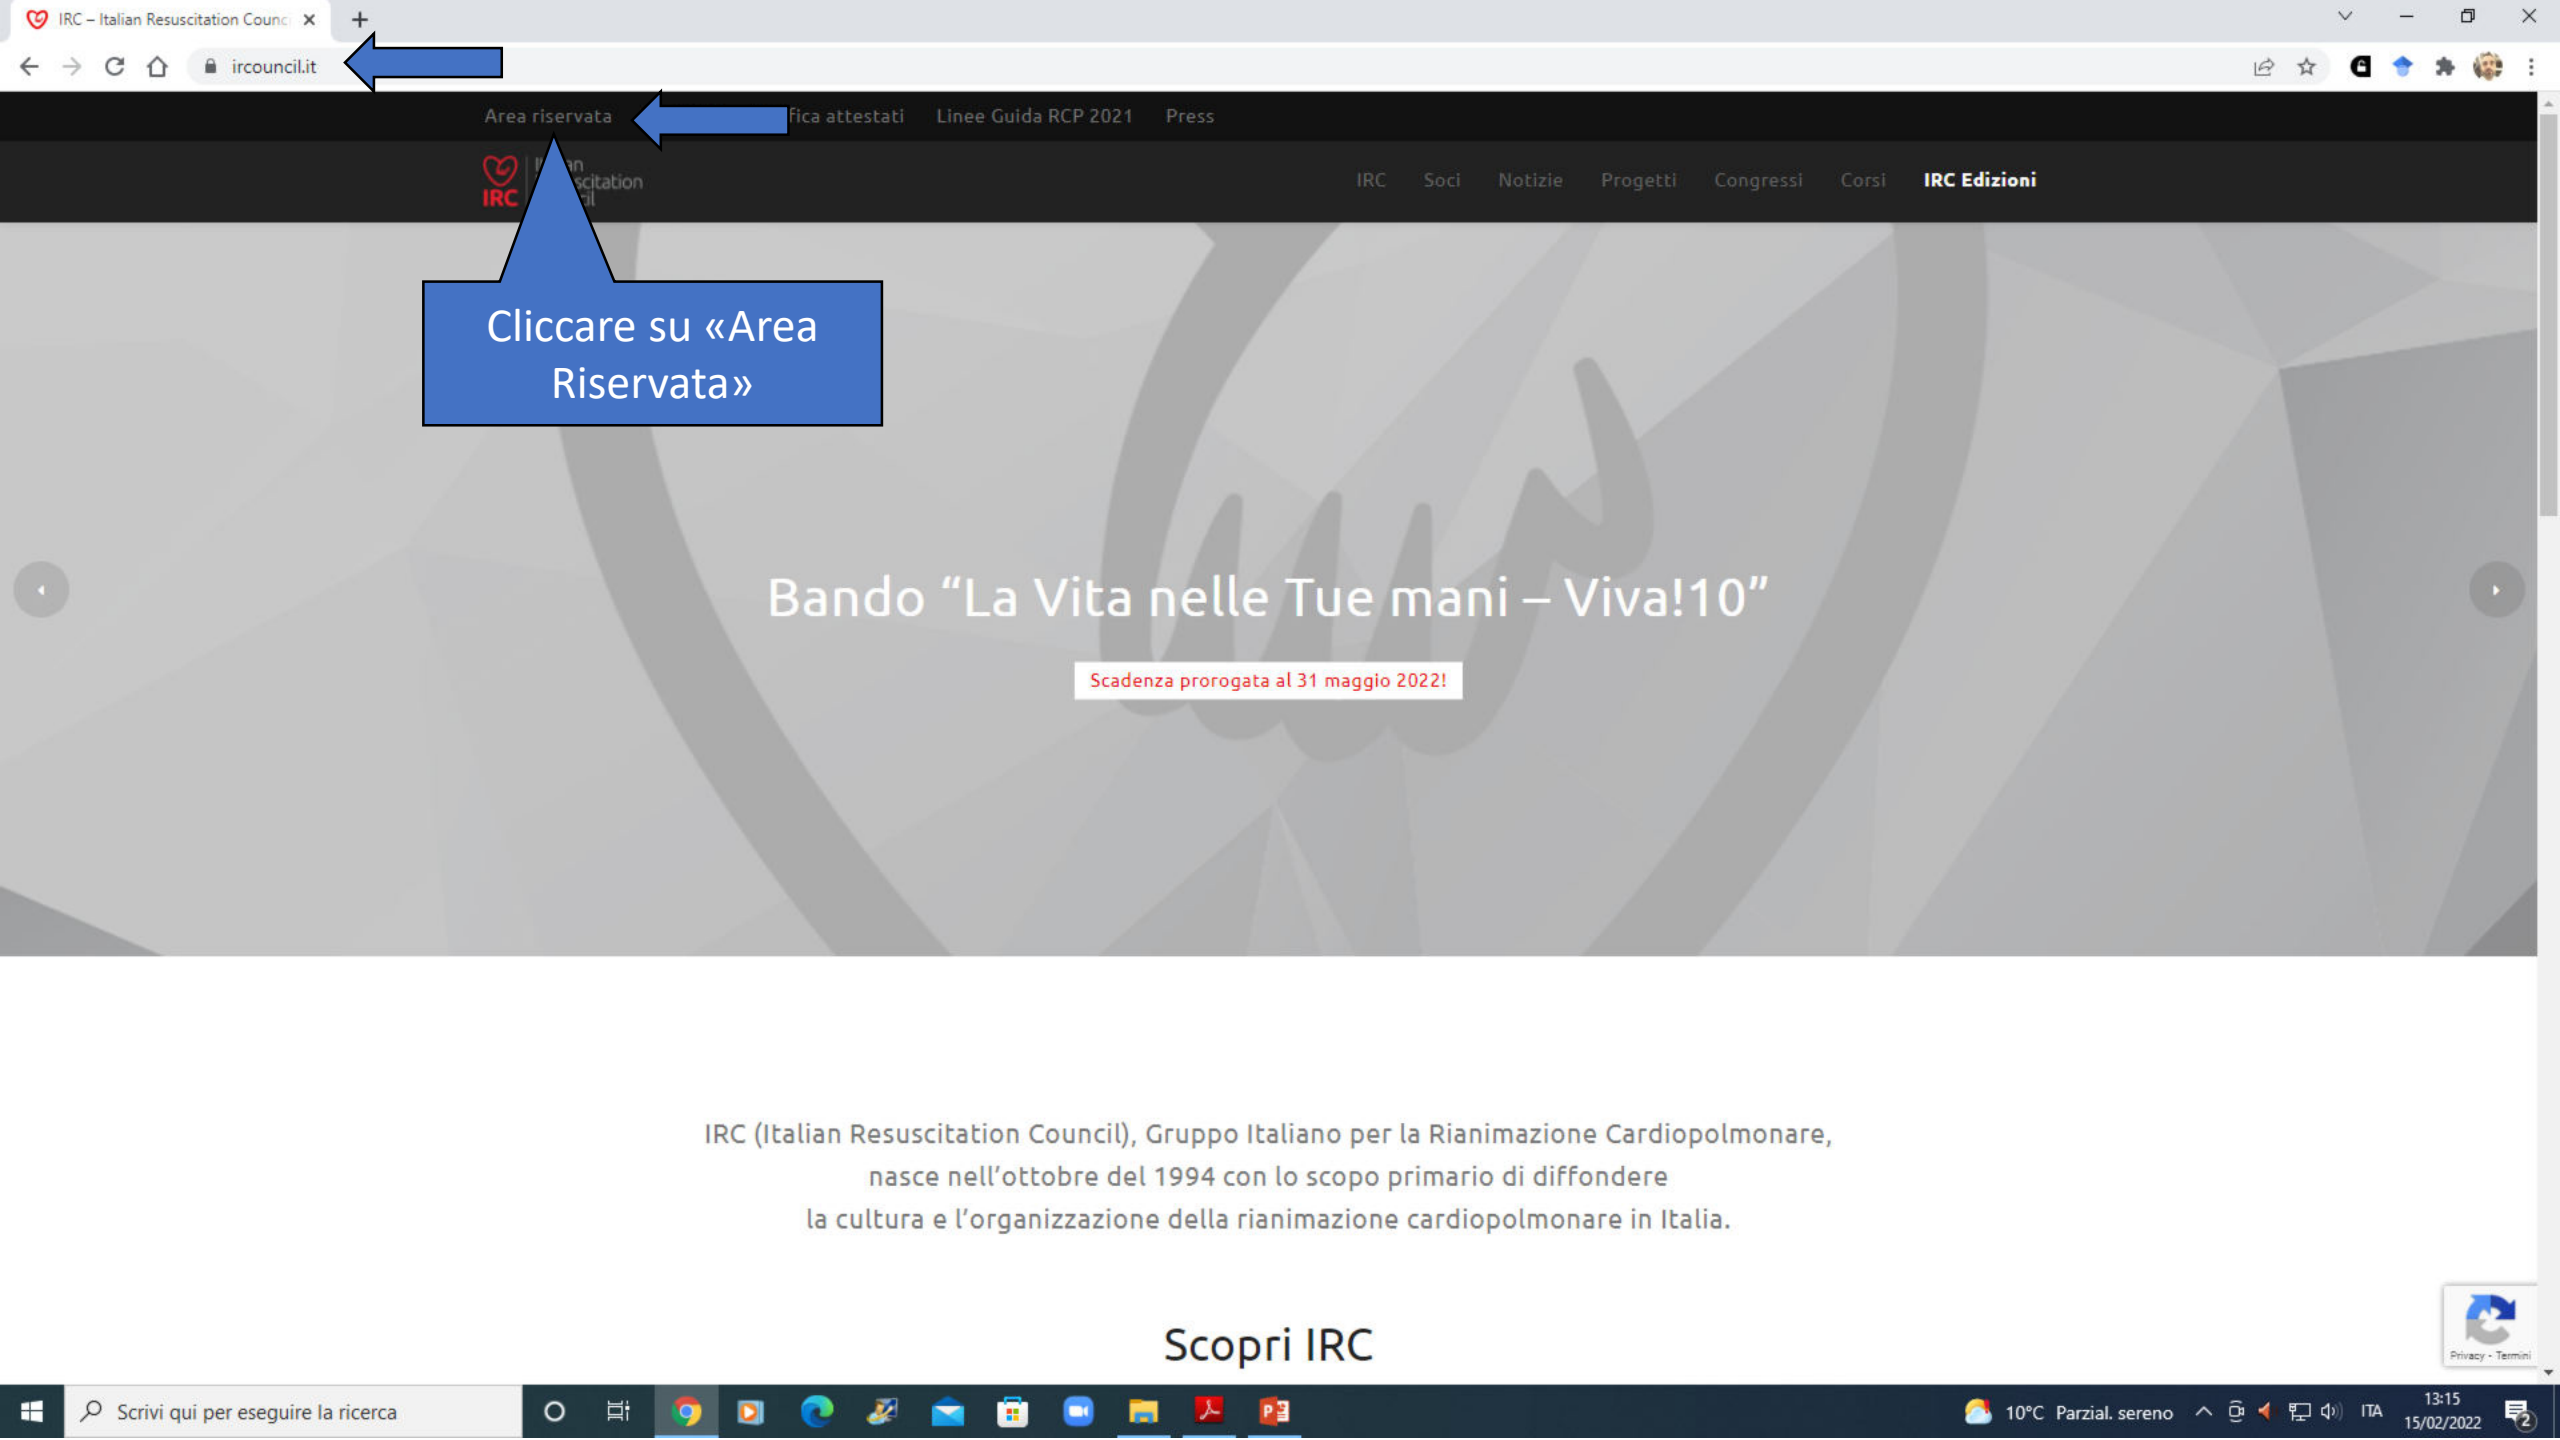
IRC – Italian Resuscitation Counc

ircouncil.it

Area riservata fica attestati Linee Guida RCP 2021 Press

IRC scitation il

IRC Soci Notizie Progetti Congressi Corsi IRC Edizioni

Cliccare su «Area Riservata»

Bando “La Vita nelle Tue mani – Viva!10”

Scadenza prorogata al 31 maggio 2022!

IRC (Italian Resuscitation Council), Gruppo Italiano per la Rianimazione Cardiopolmonare, nasce nell’ottobre del 1994 con lo scopo primario di diffondere la cultura e l’organizzazione della rianimazione cardiopolmonare in Italia.

Scopri IRC

Privacy - Termini

Scrivi qui per eseguire la ricerca

10°C Parzial. sereno ITA 13:15 15/02/2022